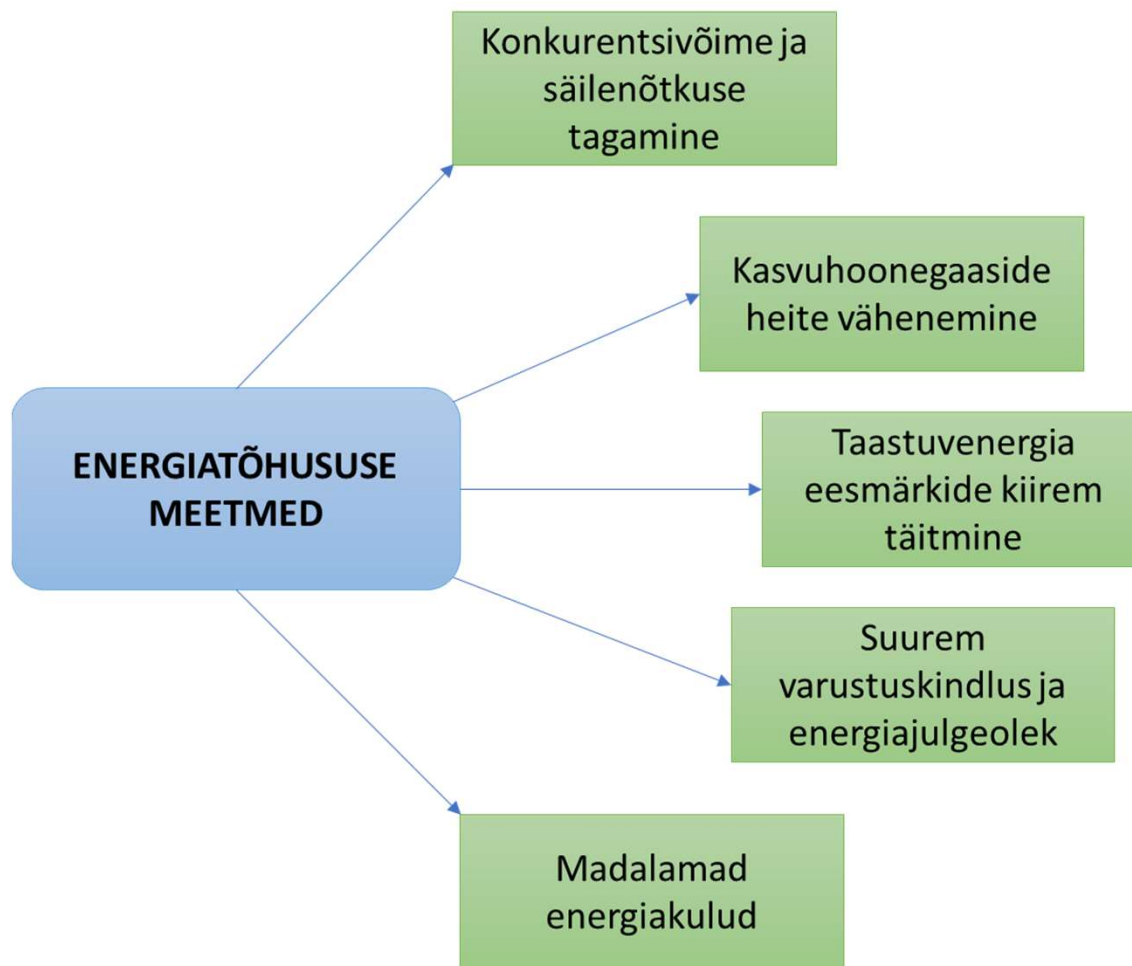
ENERGIATÕHUSUSE MEETMED

Konkurentsivõime ja säilenõtkuse tagamine

Kasvuhoonegaaside heite vähenemine

Taastuvenergia eesmärkide kiirem täitmine

Suurem varustuskindlus ja energiajulgeolek

Madalamad energiakulud